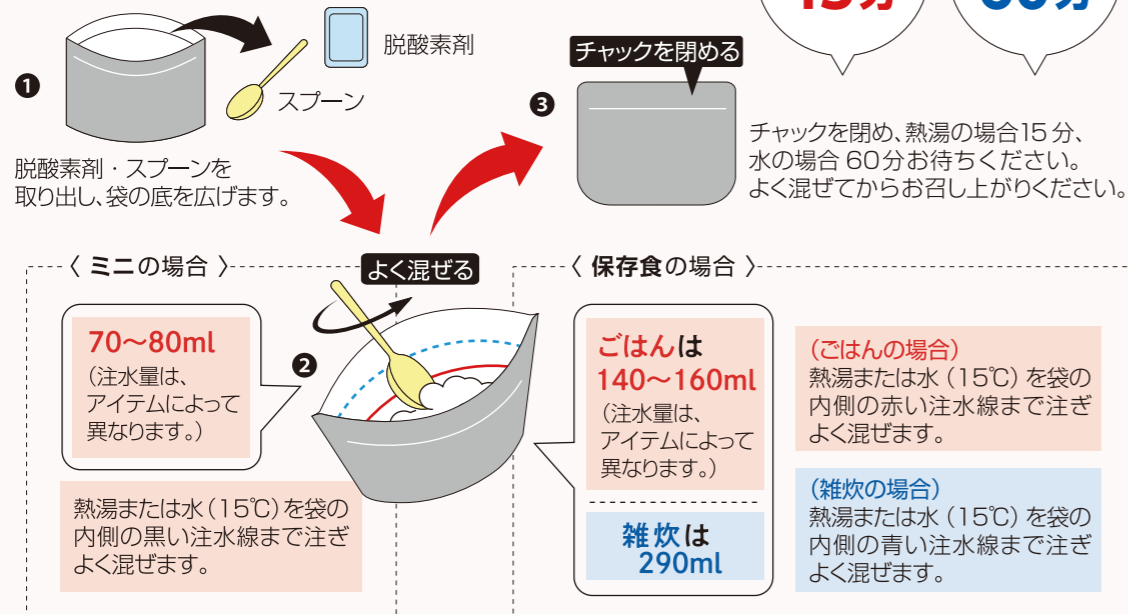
15分 60分

❶

脱酸素剤

スプーン

脱酸素剤・スプーンを取り出し、袋の底を広げます。

❸

チャックを閉める

チャックを閉め、熱湯の場合15分、水の場合 60分お待ちください。よく混ぜてからお召し上がりください。

〈 ミニの場合 〉

よく混ぜる

〈 保存食の場合 〉

70～80ml
（注水量は、アイテムによって異なります。）

❷

ごはんは
140～160ml
（注水量は、アイテムによって異なります。）

（ごはんの場合）
熱湯または水（15℃）を袋の内側の赤い注水線まで注ぎよく混ぜます。

熱湯または水（15℃）を袋の内側の黒い注水線まで注ぎよく混ぜます。

雑炊は
290ml

（雑炊の場合）
熱湯または水（15℃）を袋の内側の青い注水線まで注ぎよく混ぜます。